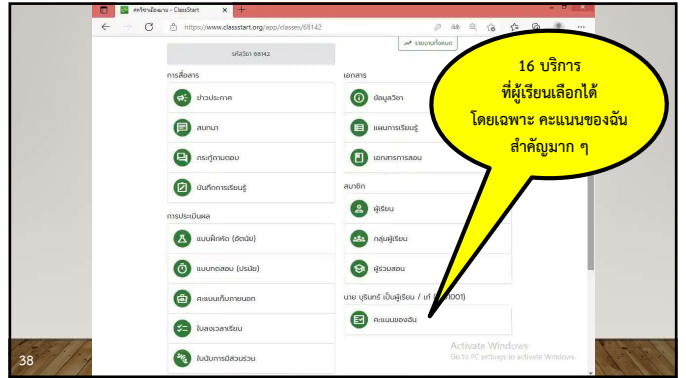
สหวิทยาศึกษาลาน - ClassStart
https://www.classstart.org/app/classes/68142

รหัสวิชา 68142

รายงานทั้งหมด

การสื่อสาร
ข่าวประกาศ
สนทนา
กระทู้ถามตอบ
บันทึกการเรียนรู้

การประเมินผล
แบบฝึกหัด (อัตนัย)
แบบทดสอบ (ปรนัย)
คะแนนเก็บภายนอก
ใบลงเวลาเรียน
ใบบันทึกการมีส่วนร่วม

เอกสาร
ข้อมูลวิชา
แผนการเรียนรู้
เอกสารการสอน

สมาชิก
ผู้เรียน
กลุ่มผู้เรียน
ผู้ร่วมสอน

นาย บุรินทร์ เป็นผู้เรียน / เก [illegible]001)
คะแนนของฉัน

16 บริการ
ที่ผู้เรียนเลือกได้
โดยเฉพาะ คะแนนของฉัน
สำคัญมาก ๆ

Activate Windows
Go to PC settings to activate Windows.

38